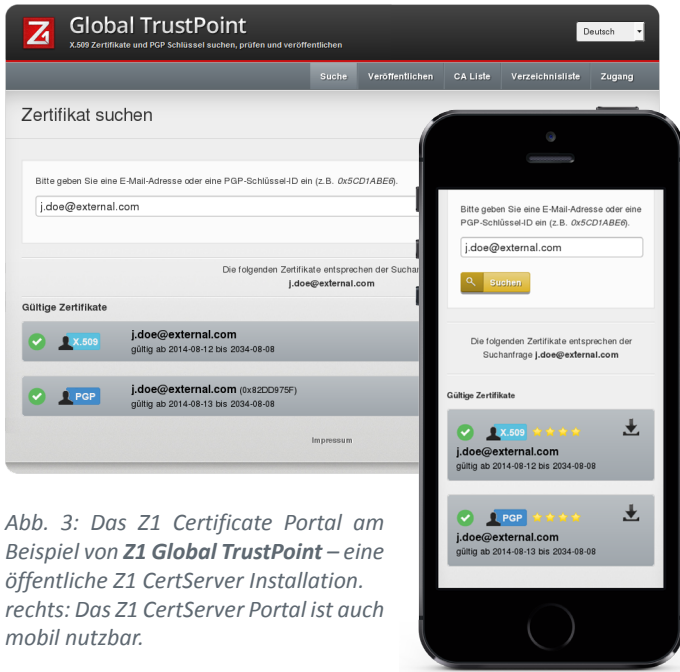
Z1 Global TrustPoint
X.509 Zertifikate und PGP Schlüssel suchen, prüfen und veröffentlichen

Deutsch

Suche Veröffentlichen CA Liste Verzeichnisliste Zugang

Zertifikat suchen

Bitte geben Sie eine E-Mail-Adresse oder eine PGP-Schlüssel-ID ein (z.B. 0x5CD1ABE6).

j.doe@external.com

Die folgenden Zertifikate entsprechen der Suchan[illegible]
j.doe@external.com

Gültige Zertifikate

X.509 j.doe@external.com
gültig ab 2014-08-12 bis 2034-08-08

PGP j.doe@external.com (0x82DD975F)
gültig ab 2014-08-13 bis 2034-08-08

Impressum

Bitte geben Sie eine E-Mail-Adresse oder eine PGP-Schlüssel-ID ein (z.B. 0x5CD1ABE6).

j.doe@external.com

Suchen

Die folgenden Zertifikate entsprechen der Suchanfrage j.doe@external.com

Gültige Zertifikate

X.509
j.doe@external.com
gültig ab 2014-08-12 bis 2034-08-08

PGP
j.doe@external.com
gültig ab 2014-08-13 bis 2034-08-08

Abb. 3: Das Z1 Certificate Portal am Beispiel von Z1 Global TrustPoint – eine öffentliche Z1 CertServer Installation. rechts: Das Z1 CertServer Portal ist auch mobil nutzbar.